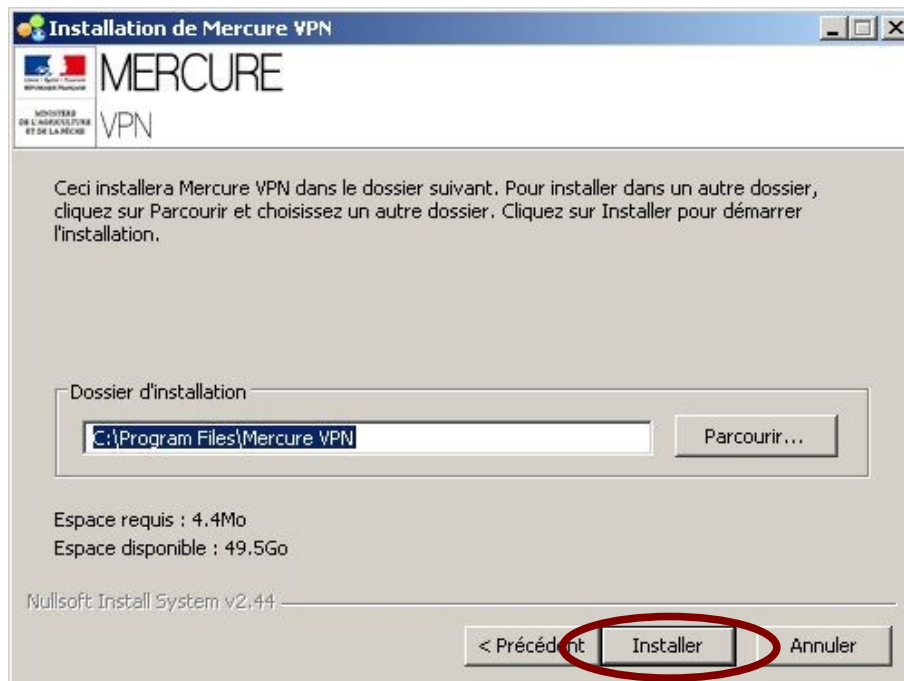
Installation de Mercure VPN

MERCURE
VPN

MINISTÈRE DE L'AGRICULTURE ET DE LA PÊCHE

Ceci installera Mercure VPN dans le dossier suivant. Pour installer dans un autre dossier, cliquez sur Parcourir et choisissez un autre dossier. Cliquez sur Installer pour démarrer l'installation.

Dossier d'installation

C:\Program Files\Mercure VPN

Parcourir...

Espace requis : 4.4Mo
Espace disponible : 49.5Go

Nullsoft Install System v2.44

< Précédent

Installer

Annuler